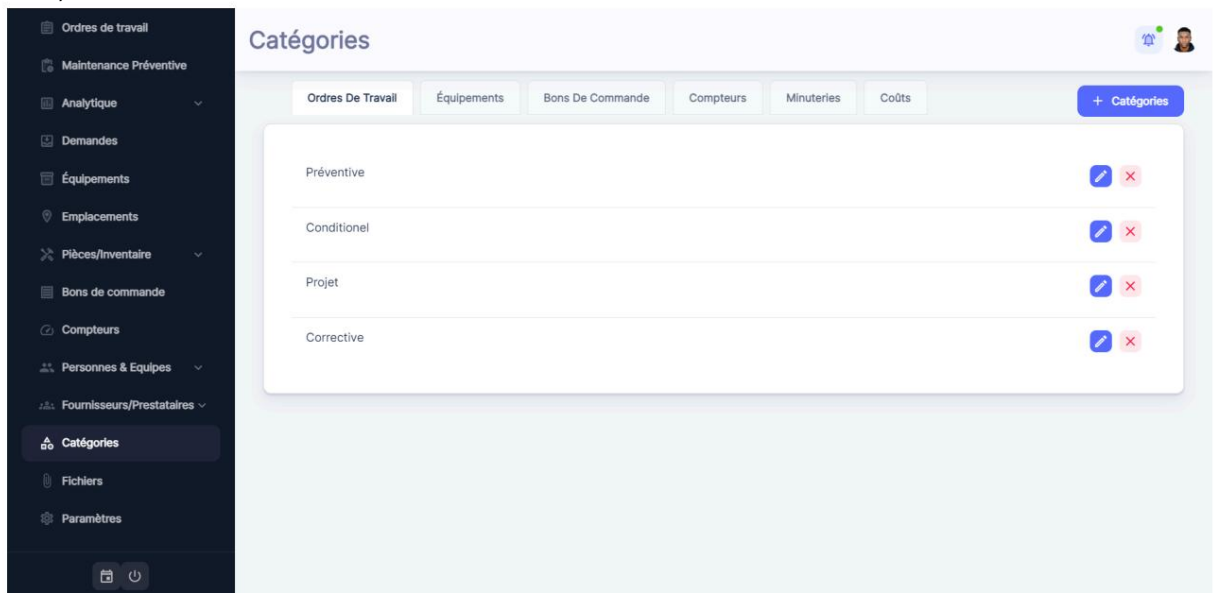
Ordres de travail
Maintenance Préventive
Analytique
Demandes
Équipements
Emplacements
Pièces/Inventaire
Bons de commande
Compteurs
Personnes & Equipes
Fournisseurs/Prestataires
Catégories
Fichiers
Paramètres

Catégories

Ordres De Travail | Équipements | Bons De Commande | Compteurs | Minuteries | Coûts

+ Catégories

Préventive

Conditionel

Projet

Corrective